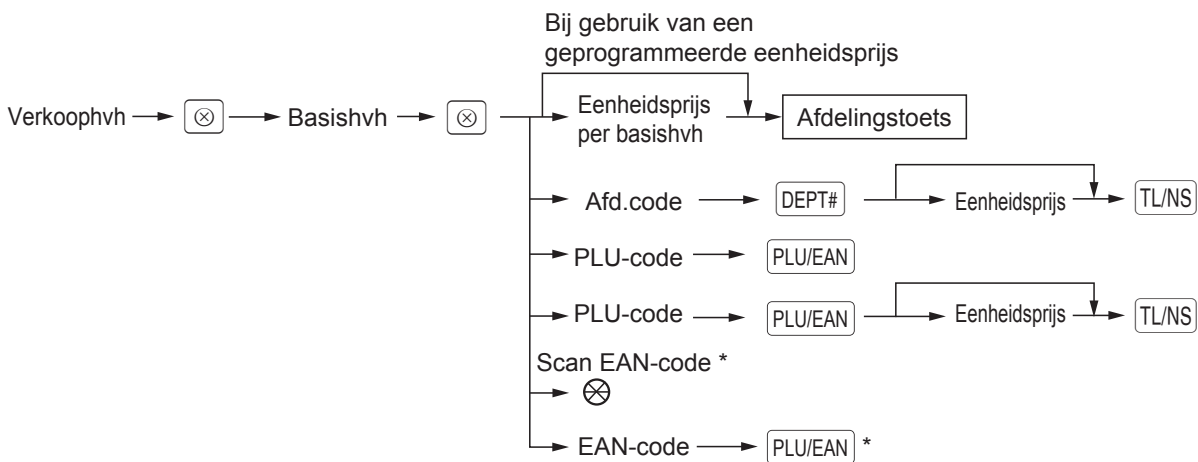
Bij gebruik van een geprogrammeerde eenheidsprijs

Verkoophvh → $\otimes$ → Basishvh → $\otimes$

Eenheidsprijs per basishvh → Afdelingstoets

Afd.code → DEPT# → Eenheidsprijs → TL/NS

PLU-code → PLU/EAN

PLU-code → PLU/EAN → Eenheidsprijs → TL/NS

Scan EAN-code *

$\otimes$

EAN-code → PLU/EAN *